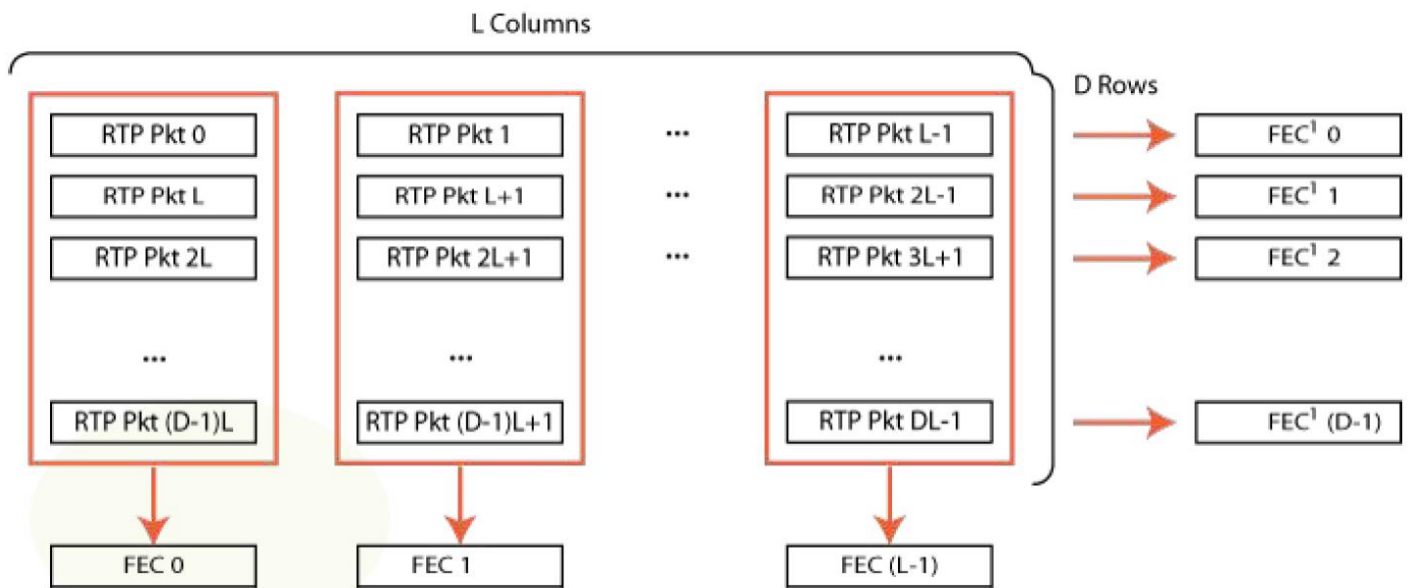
L Columns

D Rows

RTP Pkt 0
RTP Pkt L
RTP Pkt 2L
...
RTP Pkt (D-1)L

RTP Pkt 1
RTP Pkt L+1
RTP Pkt 2L+1
...
RTP Pkt (D-1)L+1

...
...
...

RTP Pkt L-1
RTP Pkt 2L-1
RTP Pkt 3L+1
...
RTP Pkt DL-1

$FEC^1$ 0
$FEC^1$ 1
$FEC^1$ 2
$FEC^1$ (D-1)

FEC 0
FEC 1
FEC (L-1)